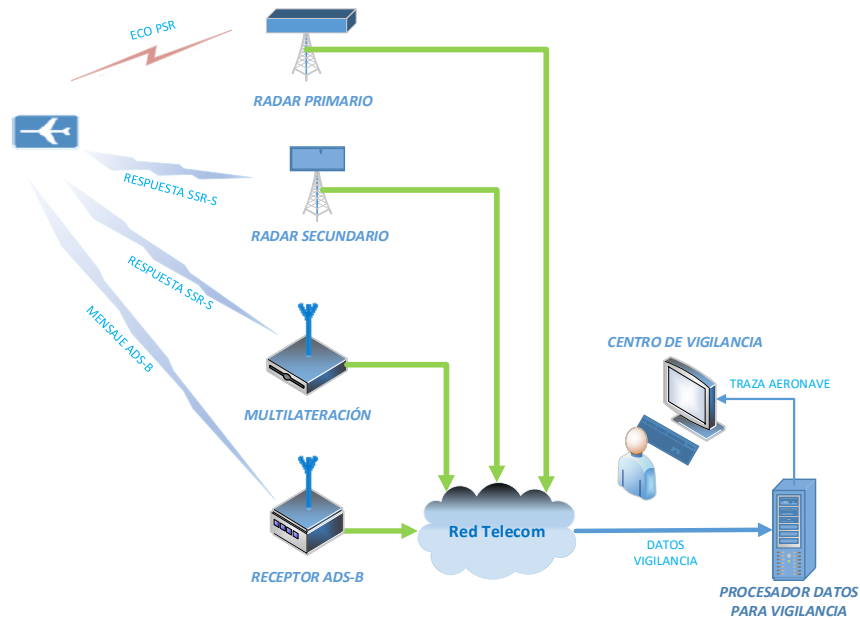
ECO PSR

RADAR PRIMARIO

RESPUESTA SSR-S

RADAR SECUNDARIO

RESPUESTA SSR-S

MENSAJE ADS-B

MULTILATERACIÓN

CENTRO DE VIGILANCIA

TRAZA AERONAVE

RECEPTOR ADS-B

Red Telecom

DATOS VIGILANCIA

PROCESADOR DATOS PARA VIGILANCIA